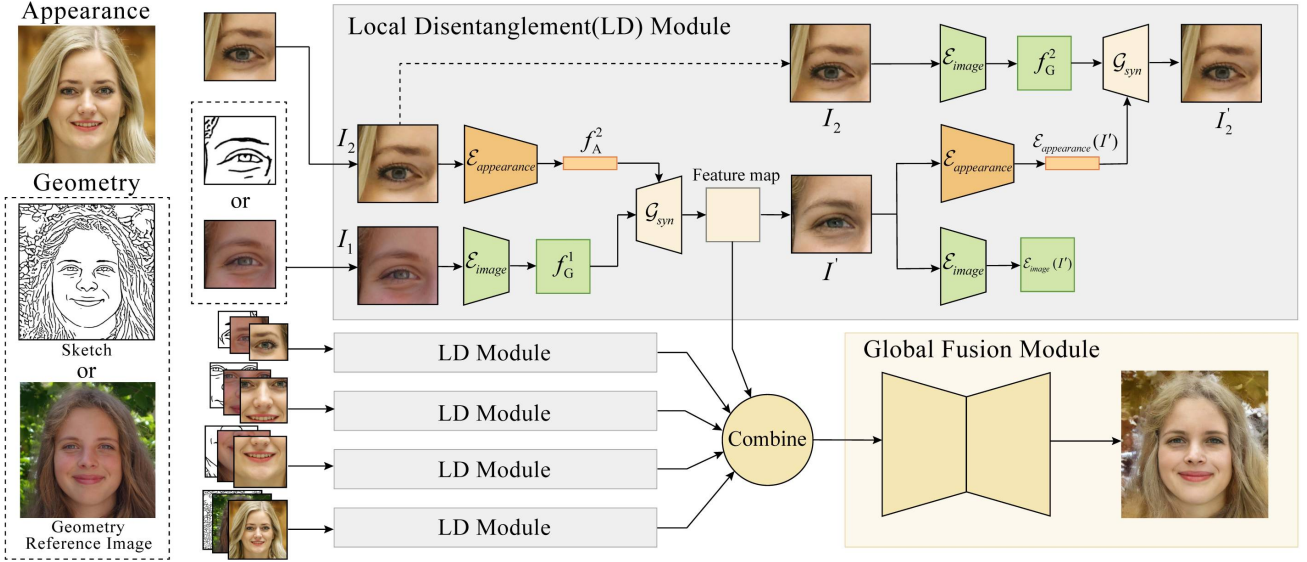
Appearance

Geometry

Sketch

or

Geometry Reference Image

or

Local Disentanglement(LD) Module

$I_2$

$\mathcal{E}_{appearance}$

$f_A^2$

$\mathcal{G}_{syn}$

Feature map

$I_1$

$\mathcal{E}_{image}$

$f_G^1$

$\mathcal{E}_{image}$

$f_G^2$

$\mathcal{G}_{syn}$

$I_2$

$I_2^{'}$

$\mathcal{E}_{appearance}$

$\mathcal{E}_{appearance}(I')$

$I^{'}$

$\mathcal{E}_{image}$

$\mathcal{E}_{image}(I')$

LD Module

LD Module

LD Module

LD Module

Combine

Global Fusion Module